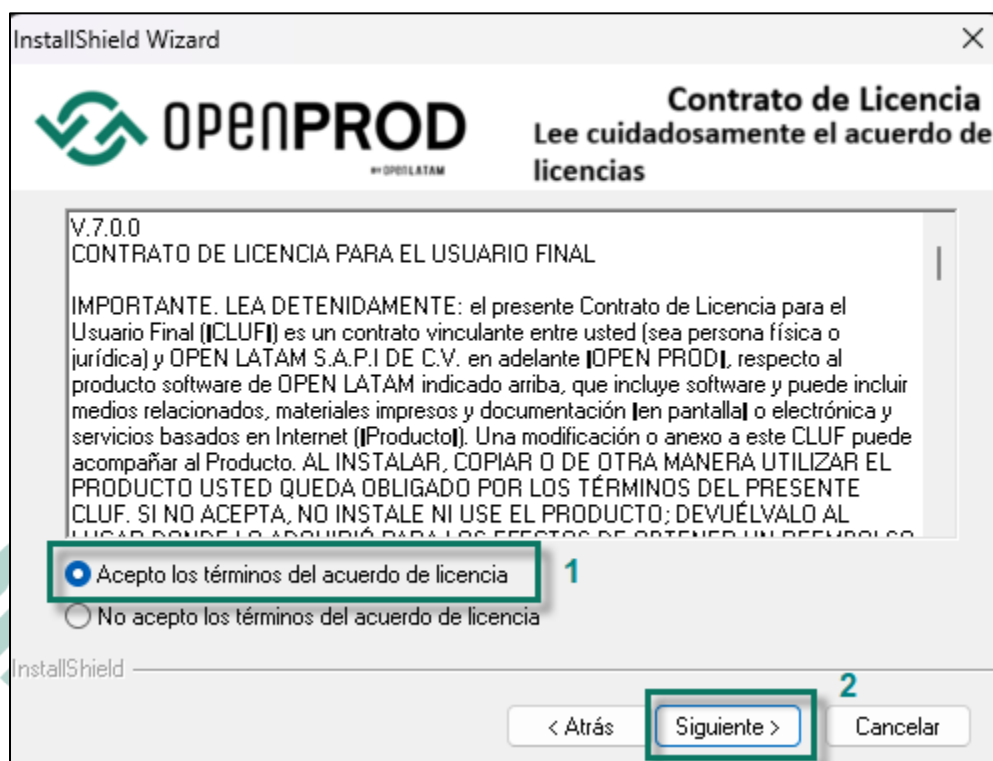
InstallShield Wizard

×

OPENPROD
by OPENLATAM

Contrato de Licencia
Lee cuidadosamente el acuerdo de licencias

V.7.0.0
CONTRATO DE LICENCIA PARA EL USUARIO FINAL

IMPORTANTE. LEA DETENIDAMENTE: el presente Contrato de Licencia para el Usuario Final (▮CLUF▮) es un contrato vinculante entre usted (sea persona física o jurídica) y OPEN LATAM S.A.P.I DE C.V. en adelante ▮OPEN PROD▮, respecto al producto software de OPEN LATAM indicado arriba, que incluye software y puede incluir medios relacionados, materiales impresos y documentación ▮en pantalla▮ o electrónica y servicios basados en Internet (▮Producto▮). Una modificación o anexo a este CLUF puede acompañar al Producto. AL INSTALAR, COPIAR O DE OTRA MANERA UTILIZAR EL PRODUCTO USTED QUEDA OBLIGADO POR LOS TÉRMINOS DEL PRESENTE CLUF. SI NO ACEPTA, NO INSTALE NI USE EL PRODUCTO; DEVUÉLVALO AL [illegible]

Acepto los términos del acuerdo de licencia

1

No acepto los términos del acuerdo de licencia

InstallShield

2

< Atrás

Siguiente >

Cancelar